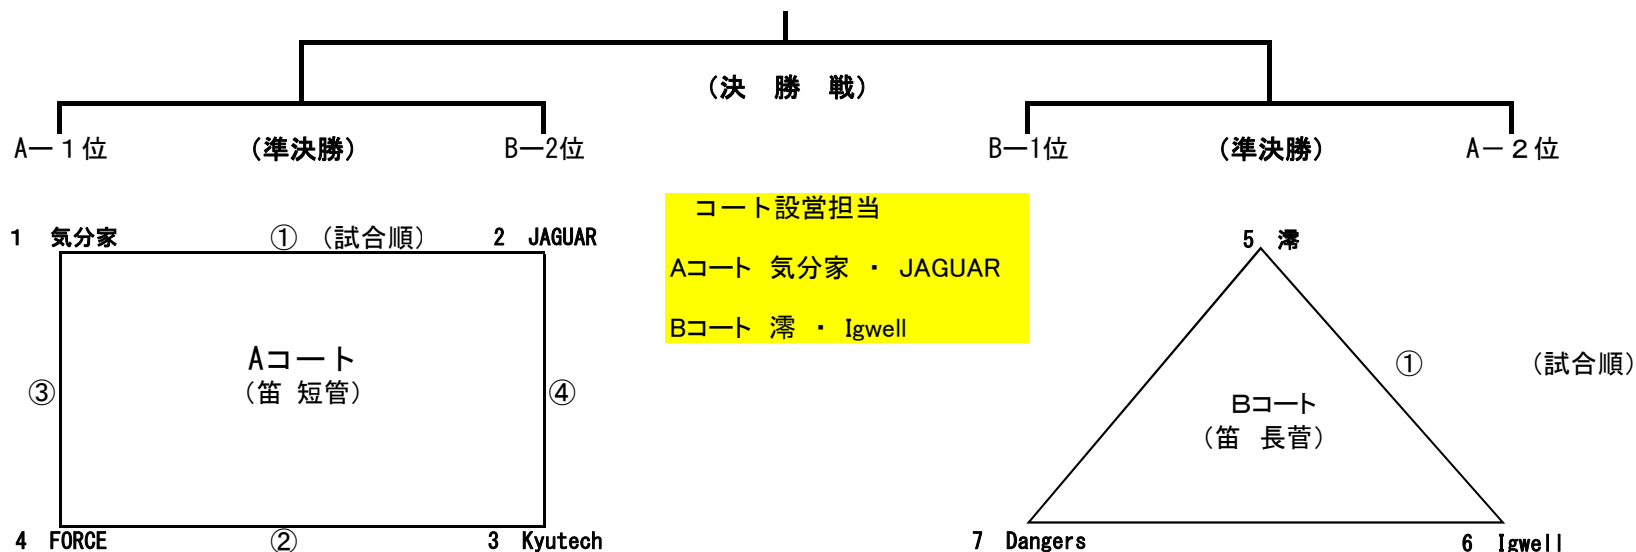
（決　勝　戦）

A―１位　（準決勝）　B―2位

B―1位　（準決勝）　A―２位

1　気分家　①　（試合順）　2　JAGUAR

Aコート
（笛　短管）

③　④

4　FORCE　②　3　Kyutech

コート設営担当
Aコート　気分家　・　JAGUAR
Bコート　澪　・　Igwell

5　澪

①　（試合順）

Bコート
（笛　長管）

7　Dangers　6　Igwell